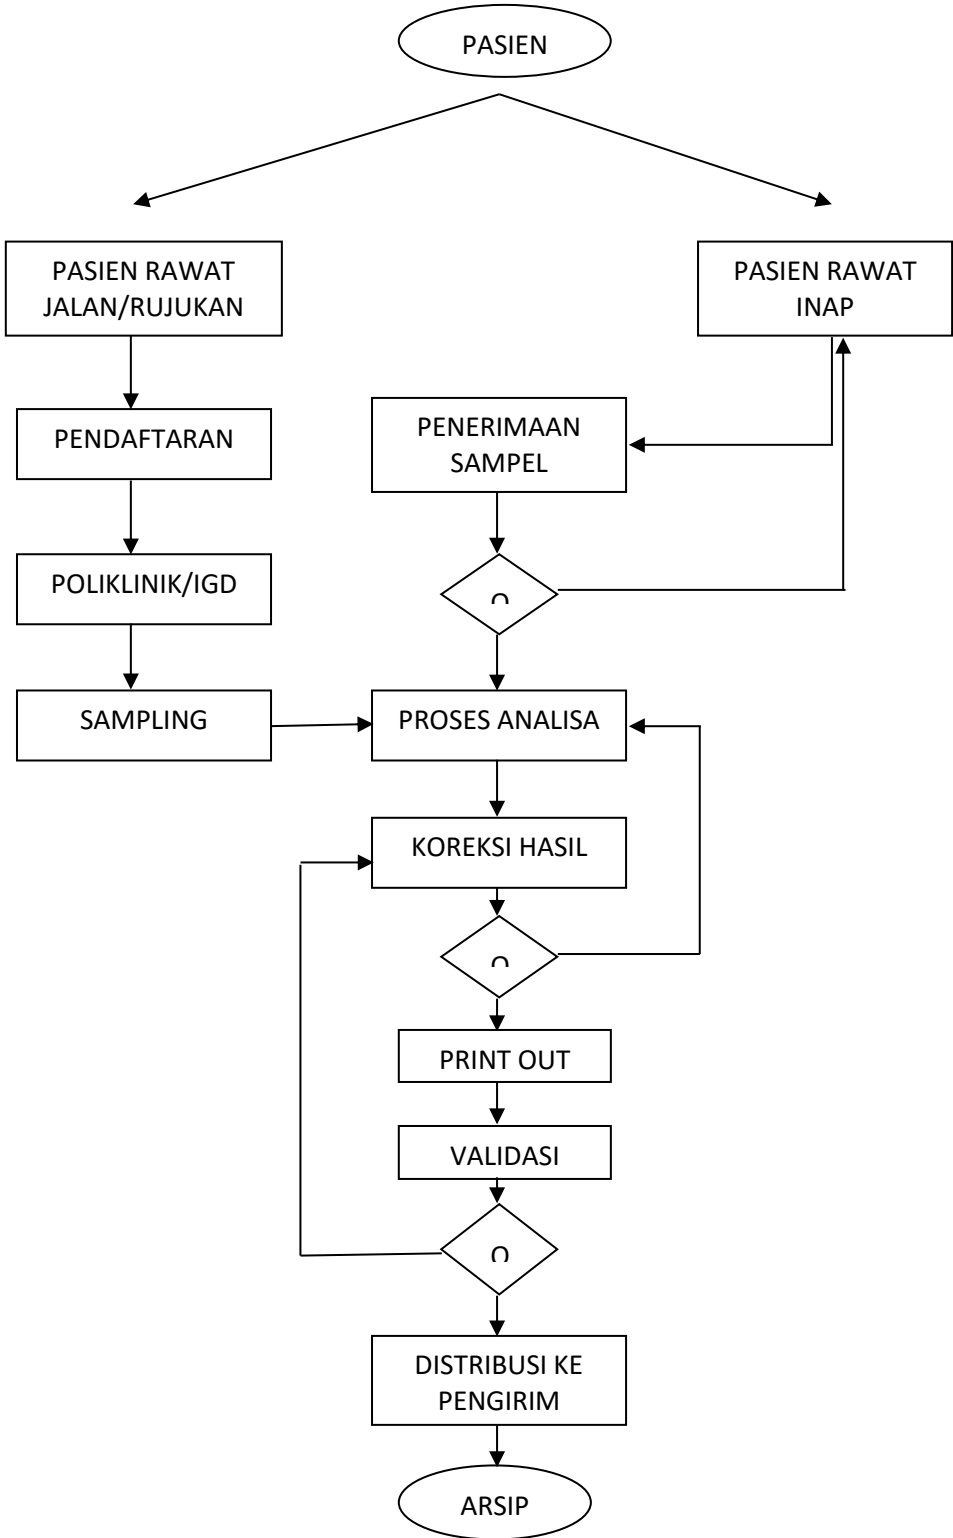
PASIEN

PASIEN RAWAT JALAN/RUJUKAN

PASIEN RAWAT INAP

PENDAFTARAN

PENERIMAAN SAMPEL

POLIKLINIK/IGD

∩

SAMPLING

PROSES ANALISA

KOREKSI HASIL

∩

PRINT OUT

VALIDASI

∩

DISTRIBUSI KE PENGIRIM

ARSIP